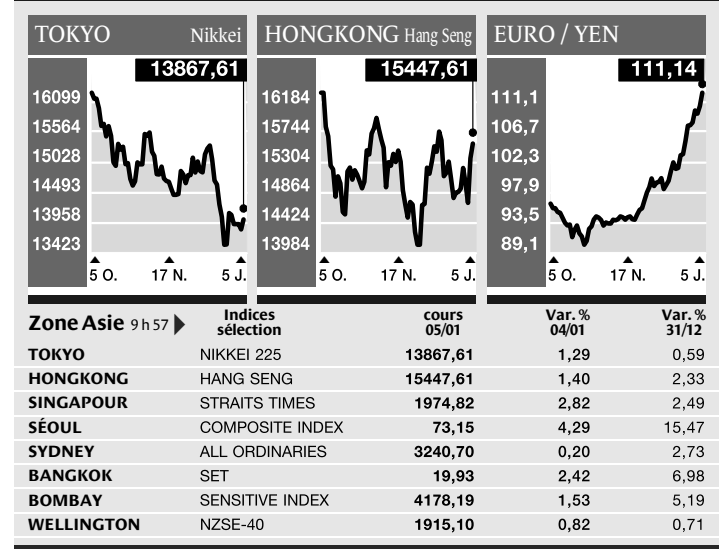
TOKYO Nikkei

13867,61

16099
15564
15028
14493
13958
13423

5 O. 17 N. 5 J.

HONGKONG Hang Seng

15447,61

16184
15744
15304
14864
14424
13984

5 O. 17 N. 5 J.

EURO / YEN

111,14

111,1
106,7
102,3
97,9
93,5
89,1

5 O. 17 N. 5 J.

| Zone Asie 9 h 57 | Indices sélection | cours 05/01 | Var. % 04/01 | Var. % 31/12 |
|---|---|---|---|---|
| TOKYO | NIKKEI 225 | 13867,61 | 1,29 | 0,59 |
| HONGKONG | HANG SENG | 15447,61 | 1,40 | 2,33 |
| SINGAPOUR | STRAITS TIMES | 1974,82 | 2,82 | 2,49 |
| SÉOUL | COMPOSITE INDEX | 73,15 | 4,29 | 15,47 |
| SYDNEY | ALL ORDINARIES | 3240,70 | 0,20 | 2,73 |
| BANGKOK | SET | 19,93 | 2,42 | 6,98 |
| BOMBAY | SENSITIVE INDEX | 4178,19 | 1,53 | 5,19 |
| WELLINGTON | NZSE-40 | 1915,10 | 0,82 | 0,71 |